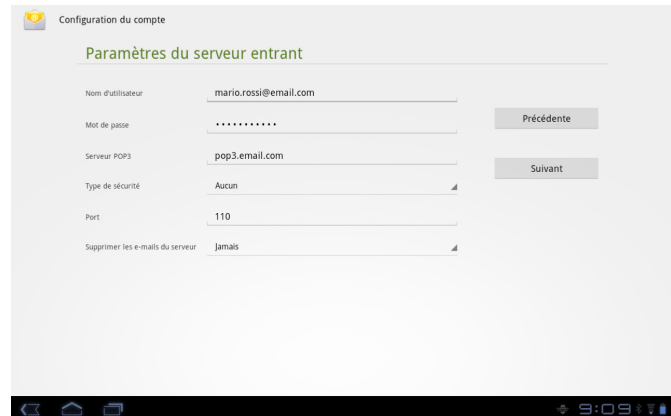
Configuration du compte

Paramètres du serveur entrant

Nom d'utilisateur mario.rossi@email.com

Mot de passe ············

Serveur POP3 pop3.email.com

Type de sécurité Aucun

Port 110

Supprimer les e-mails du serveur Jamais

Précédente

Suivant

9:09